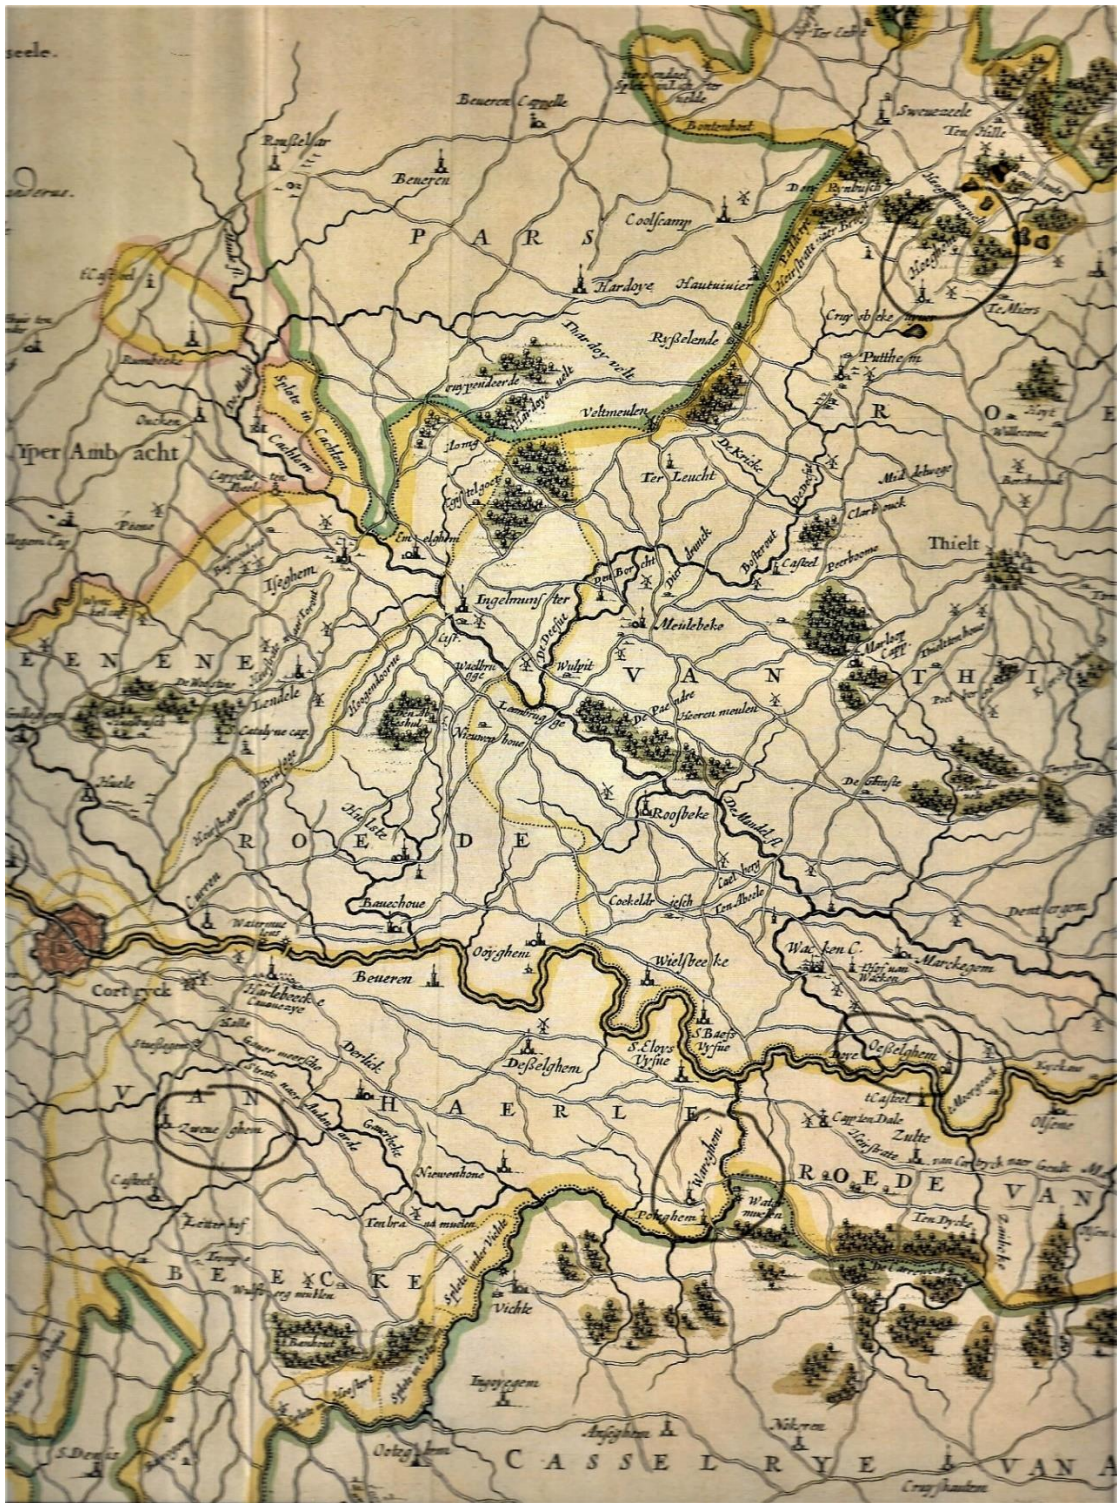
seele.

Ter Lede

Beueren Cappelle

Bontenhoel

Sweuezeele

Ten Hille

Rousselaer

Beueren

Den Rynbusch

Coolscamp

PARS

Hardoye

Hautuinier

Rysselende

Cruysbeke

Te Miers

Putthem

Veltmeulen

Ter Leucht

De Kricke

Yper Ambacht

Cachtem

Emelghem

Ingelmunster

Den Borscht

Meulebeke

Thielt

Iseghem

Lendele

Wulpit

VAN

Lambrugge

De Paendre

Heeren meulen

EENENE

THI

Nieuwenhoue

Hulste

ROEDE

DE

Roosbeke

De Mandel fl.

Bauechoue

Coekelareesch

Ten Abeele

Dentergem

Waterhoue

Cortryck

Ooyghem

Wielsbeeke

Wacken C.

Marckegem

Beueren

Harlebeecke

S. Baefs Vyfue

S. Eloys Vyfue

Desselghem

Oesselghem

VAN

Zweueghem

HAERLE

Waereghem

Zulte

ROEDE

VAN

Nieuwenhoue

Petteghem

BEECKE

Vichte

Ingoyeghem

Anseghem

Nokeren

Ooteghem

CASSELRYE VAN